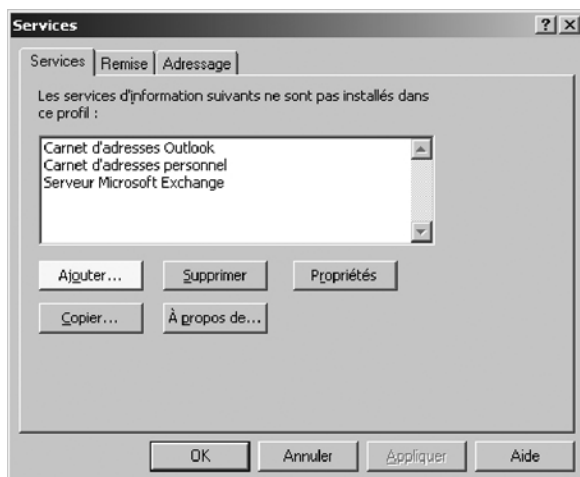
Services

?

Services | Remise | Adressage

Les services d'information suivants ne sont pas installés dans ce profil :

Carnet d'adresses Outlook
Carnet d'adresses personnel
Serveur Microsoft Exchange

Ajouter...

Supprimer

Propriétés

Copier...

À propos de...

OK

Annuler

Appliquer

Aide